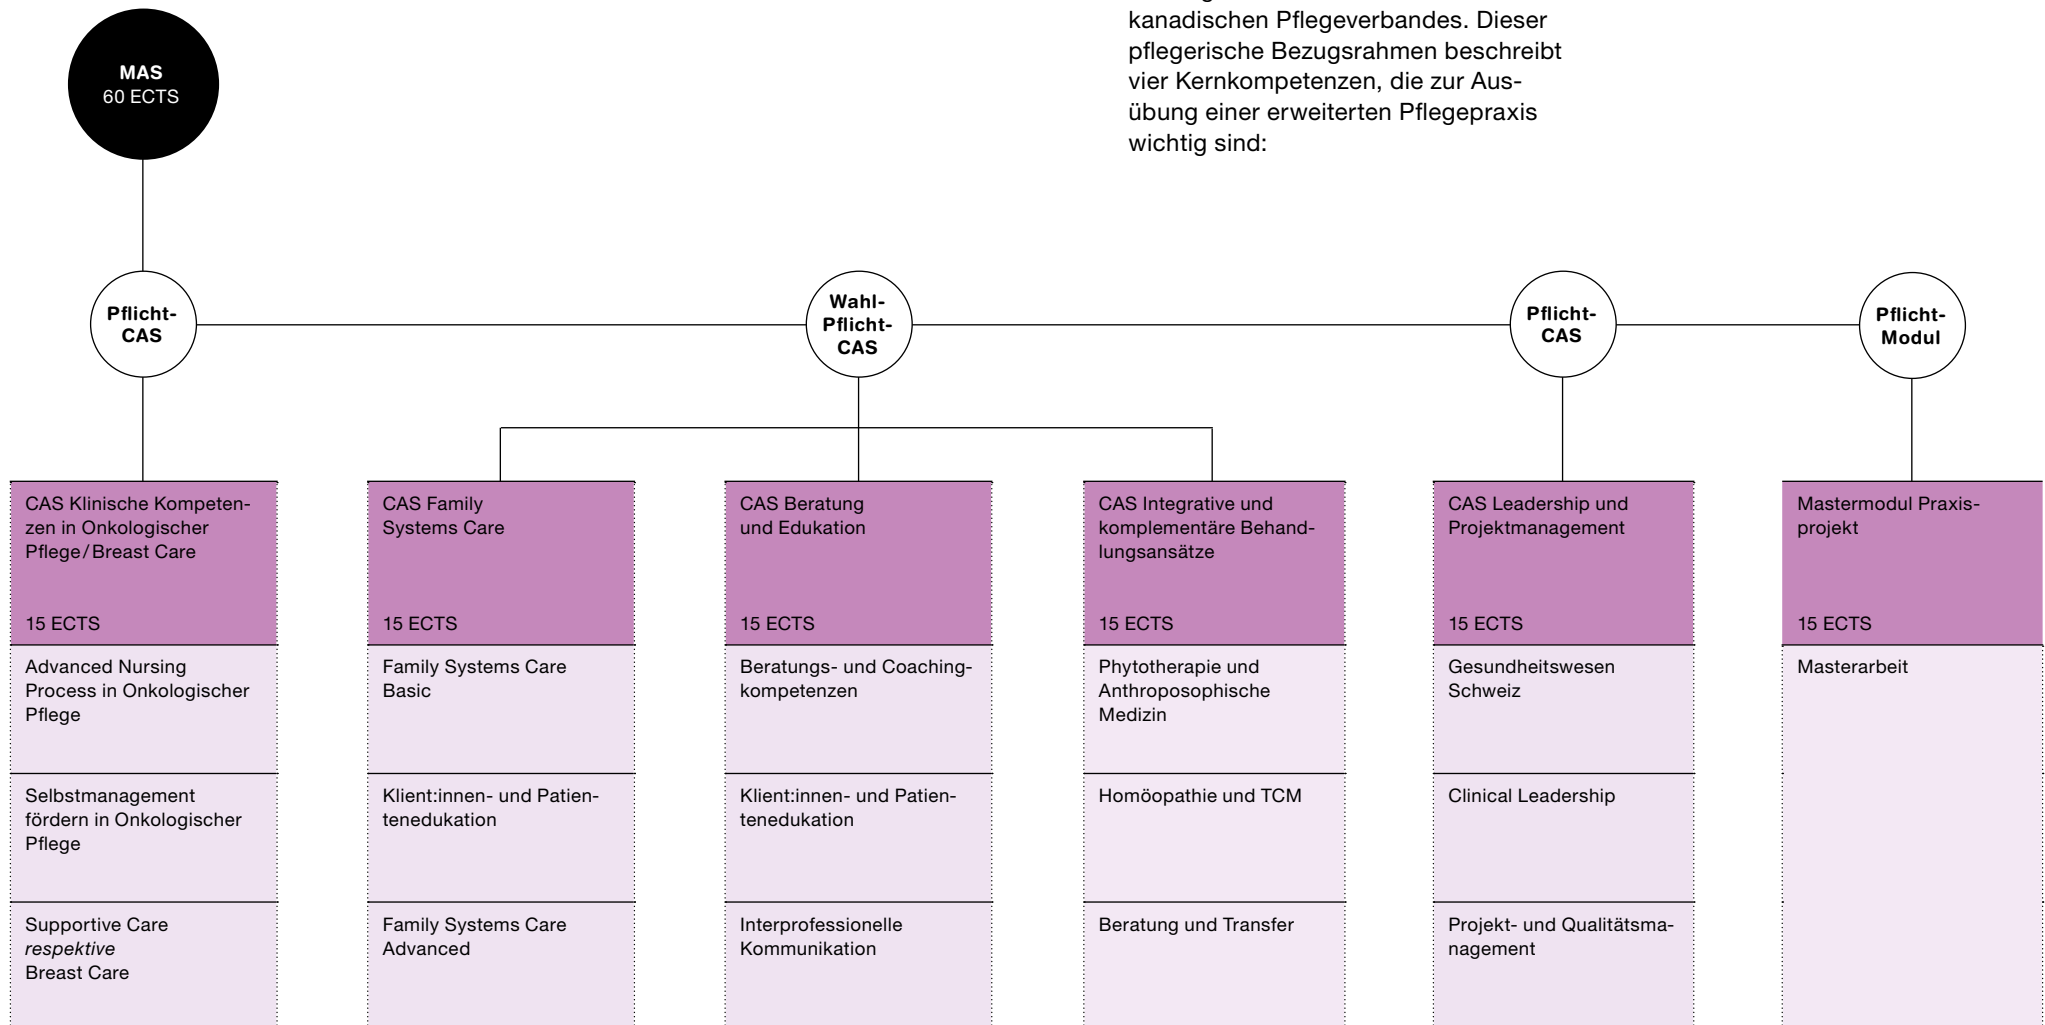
kanadischen Pflegeverbandes. Dieser pflegerische Bezugsrahmen beschreibt vier Kernkompetenzen, die zur Ausübung einer erweiterten Pflegepraxis wichtig sind:

MAS
60 ECTS

Pflicht-CAS

Wahl-Pflicht-CAS

Pflicht-CAS

Pflicht-Modul

CAS Klinische Kompetenzen in Onkologischer Pflege / Breast Care

15 ECTS

Advanced Nursing Process in Onkologischer Pflege

Selbstmanagement fördern in Onkologischer Pflege

Supportive Care *respektive* Breast Care

CAS Family Systems Care

15 ECTS

Family Systems Care Basic

Klient:innen- und Patientenedukation

Family Systems Care Advanced

CAS Beratung und Edukation

15 ECTS

Beratungs- und Coachingkompetenzen

Klient:innen- und Patientenedukation

Interprofessionelle Kommunikation

CAS Integrative und komplementäre Behandlungsansätze

15 ECTS

Phytotherapie und Anthroposophische Medizin

Homöopathie und TCM

Beratung und Transfer

CAS Leadership und Projektmanagement

15 ECTS

Gesundheitswesen Schweiz

Clinical Leadership

Projekt- und Qualitätsmanagement

Mastermodul Praxisprojekt

15 ECTS

Masterarbeit